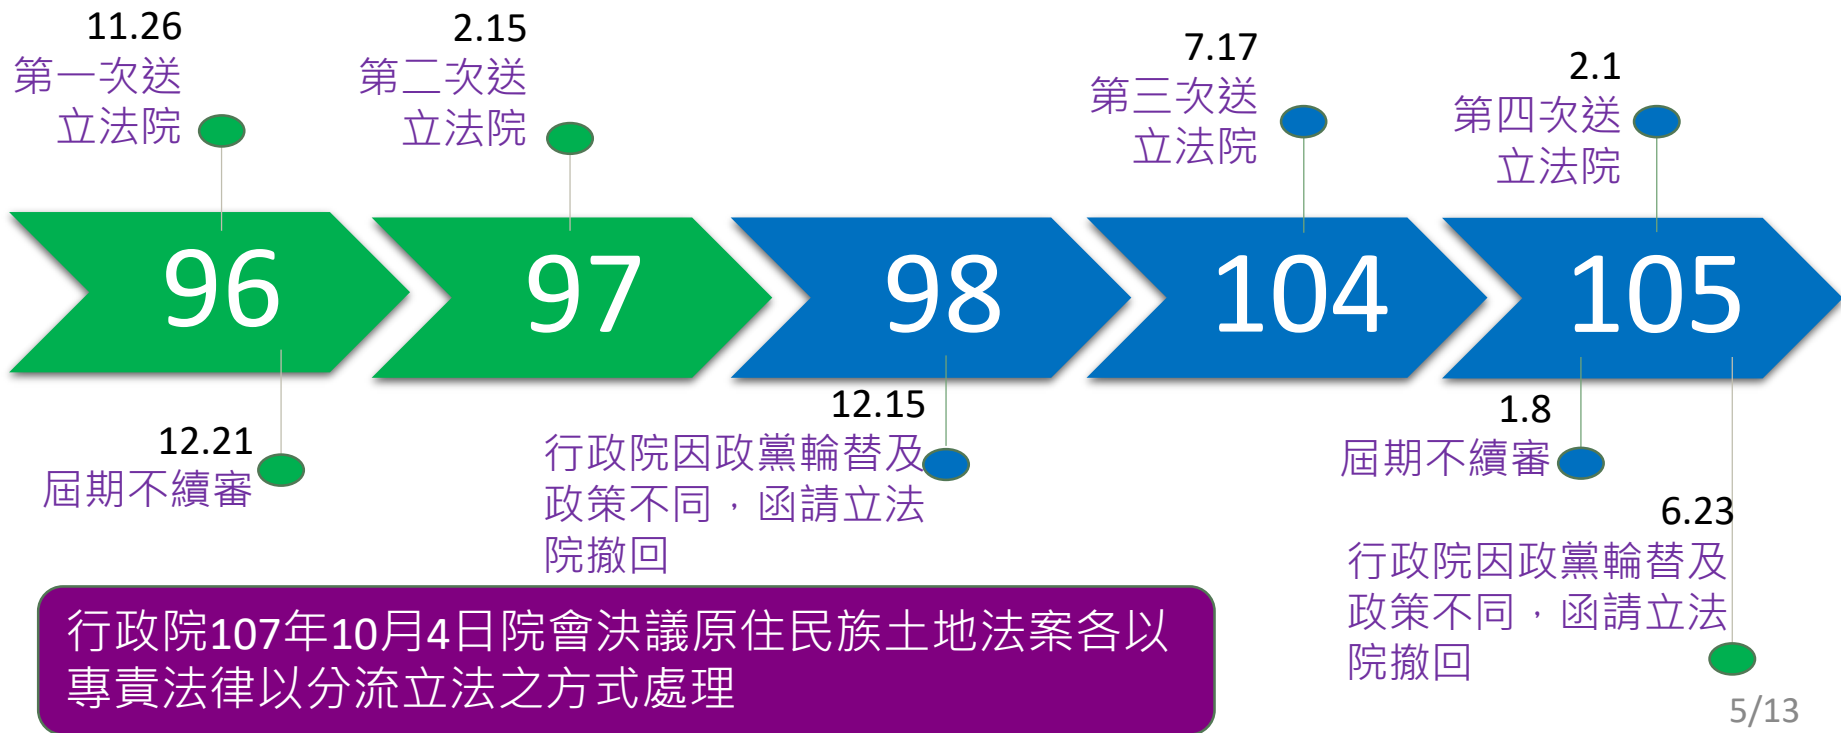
11.26
第一次送立法院

2.15
第二次送立法院

7.17
第三次送立法院

2.1
第四次送立法院

96

97

98

104

105

12.21
屆期不續審

12.15
行政院因政黨輪替及政策不同，函請立法院撤回

1.8
屆期不續審

6.23
行政院因政黨輪替及政策不同，函請立法院撤回

行政院107年10月4日院會決議原住民族土地法案各以專責法律以分流立法之方式處理

5/13